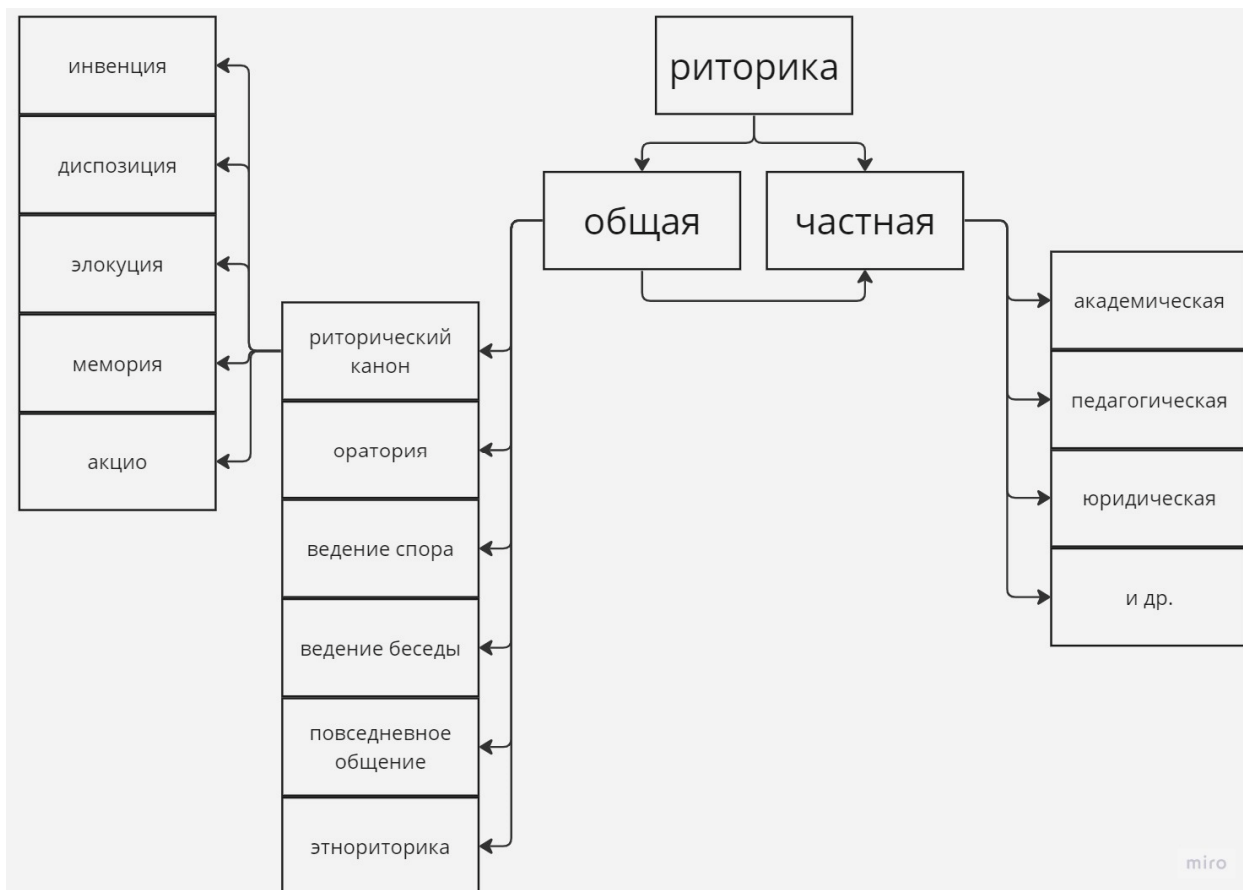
риторика

общая

частная

риторический канон

оратория

ведение спора

ведение беседы

повседневное общение

этнориторика

инвенция

диспозиция

элокуция

мемория

акцио

академическая

педагогическая

юридическая

и др.

miro